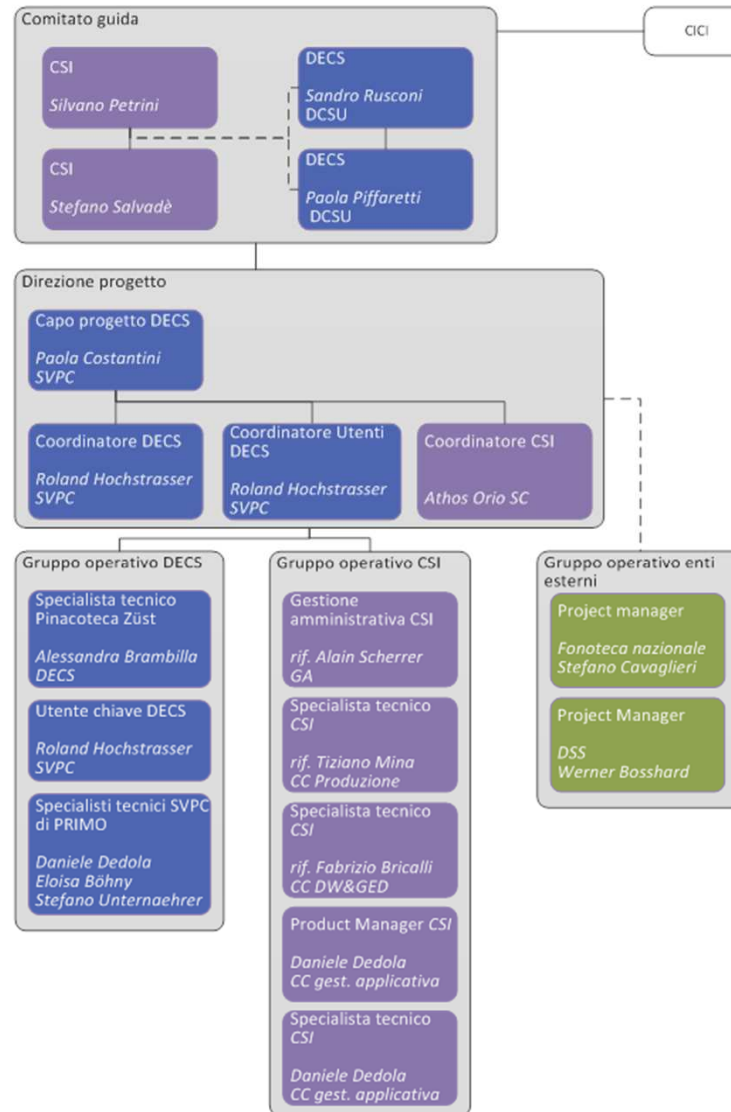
Comitato guida

CICI

CSI

Silvano Petrini

DECS

Sandro Rusconi
DCSU

CSI

Stefano Salvadè

DECS

Paola Piffaretti
DCSU

Direzione progetto

Capo progetto DECS

Paola Costantini
SVPC

Coordinatore DECS

Roland Hochstrasser
SVPC

Coordinatore Utenti DECS

Roland Hochstrasser
SVPC

Coordinatore CSI

Athos Orio SC

Gruppo operativo DECS

Specialista tecnico Pinacoteca Züst

Alessandra Brambilla
DECS

Utente chiave DECS

Roland Hochstrasser
SVPC

Specialisti tecnici SVPC di PRIMO

Daniele Dedola
Eloisa Böhny
Stefano Unternaehrer

Gruppo operativo CSI

Gestione amministrativa CSI

rif. Alain Scherrer
GA

Specialista tecnico CSI

rif. Tiziano Mina
CC Produzione

Specialista tecnico CSI

rif. Fabrizio Bricalli
CC DW&GED

Product Manager CSI

Daniele Dedola
CC gest. applicativa

Specialista tecnico CSI

Daniele Dedola
CC gest. applicativa

Gruppo operativo enti esterni

Project manager

Fonoteca nazionale
Stefano Cavaglieri

Project Manager

DSS
Werner Bosshard